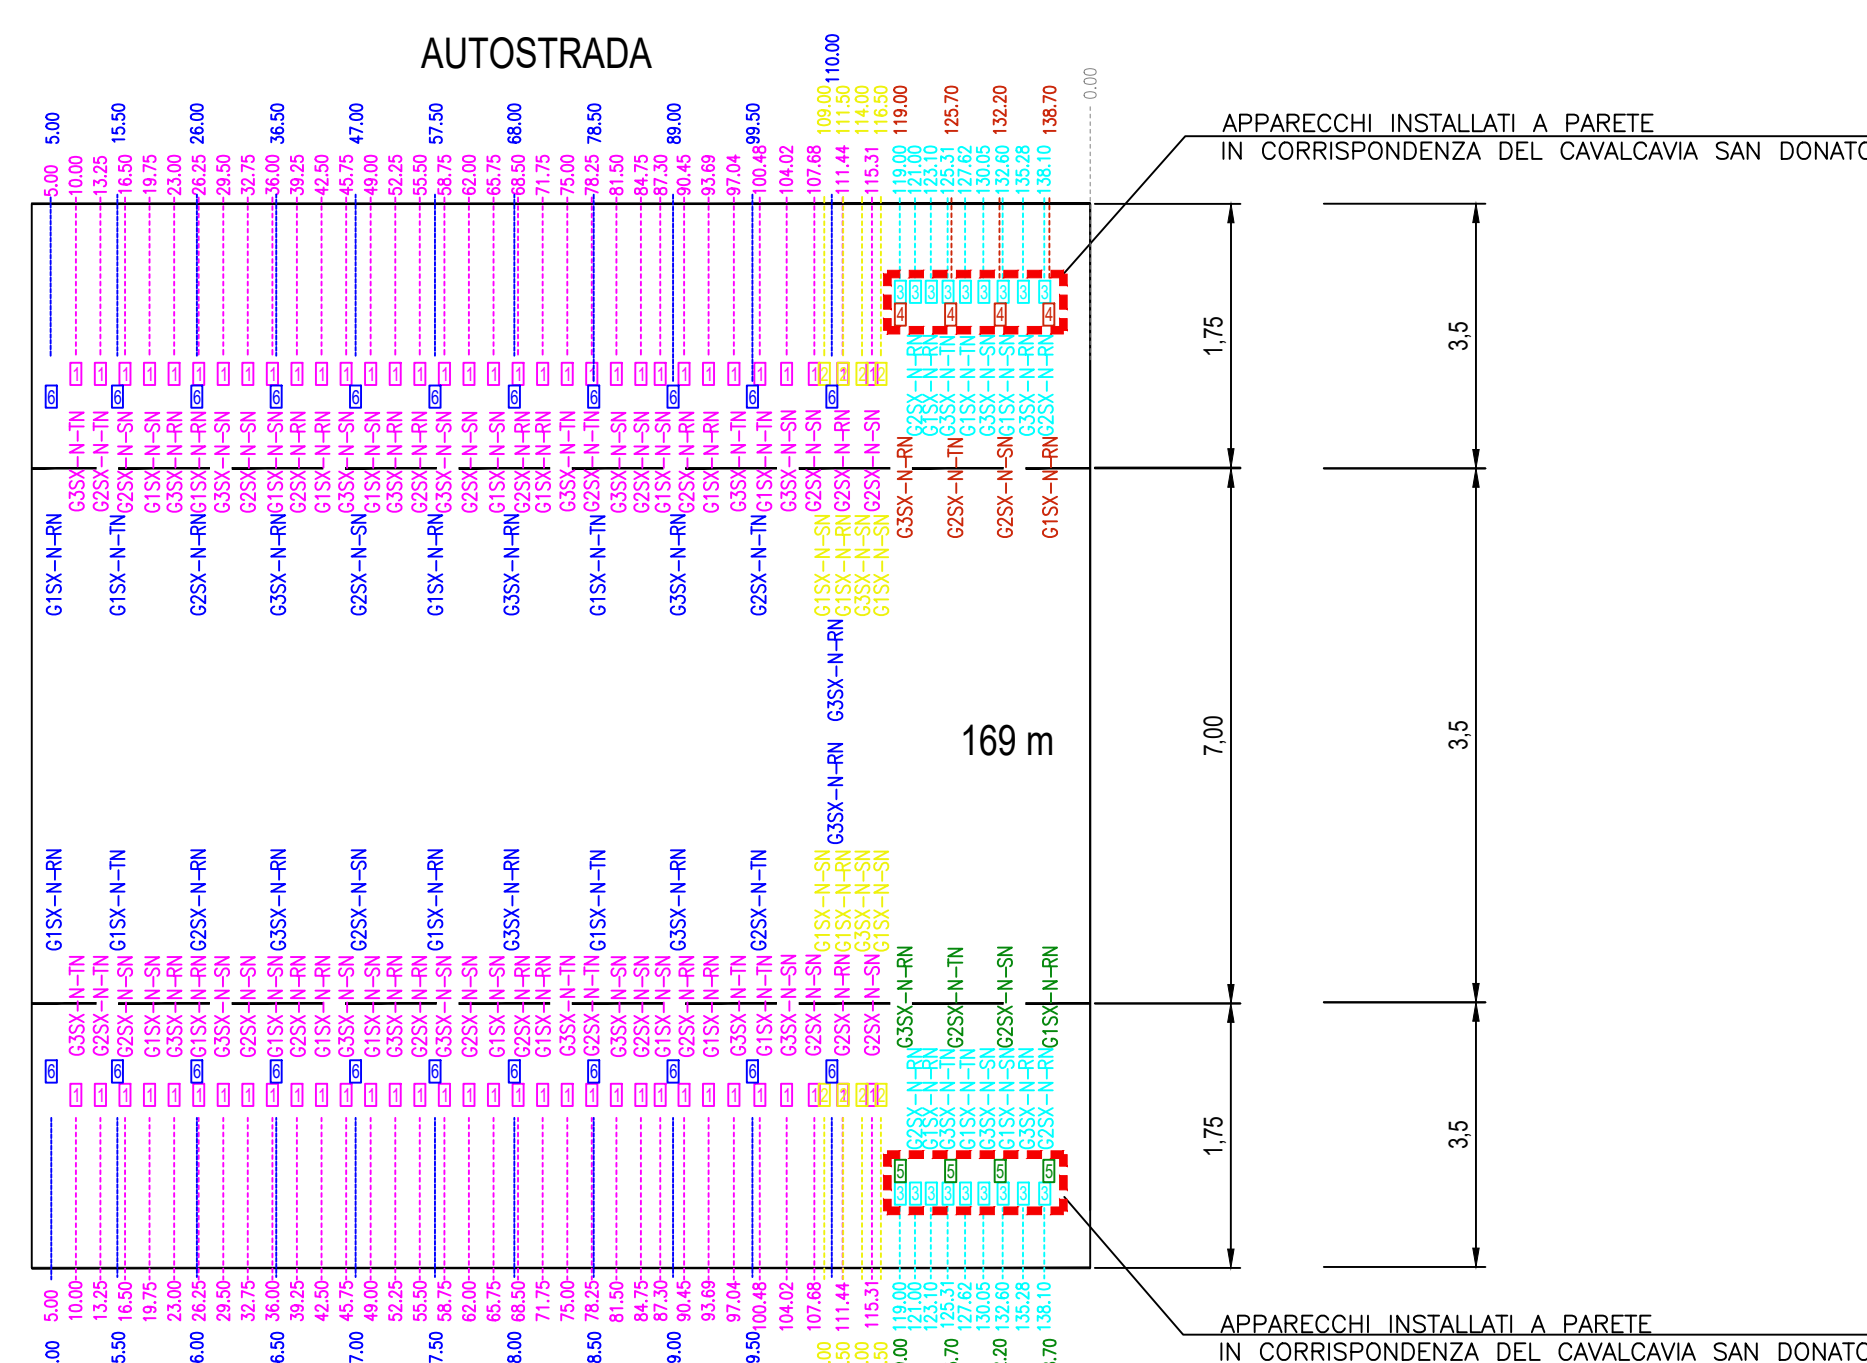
AUTOSTRADA

APPARECCHI INSTALLATI A PARETE
IN CORRISPONDENZA DEL CAVALCAVIA SAN DONATO

5.00 15.50 26.00 36.50 47.00 57.50 68.00 78.50 89.00 99.50 110.00
109.00 111.50 114.00 116.50 119.00 125.70 132.20 138.70
0.00

5.00 10.00 13.25 16.50 19.75 23.00 26.25 29.50 32.75 36.00 39.25 42.50 45.75 49.00 52.25 55.50 58.75 62.00 65.75 68.50 71.75 75.00 78.25 81.50 84.75 87.30 90.45 93.69 97.04 100.48 104.02 107.68 111.44 115.31 119.00 121.00 123.10 125.31 127.62 130.05 132.60 135.28 138.10

1,75
3,5
7,00
3,5
169 m
1,75
3,5

G1SX-N-RN G1SX-N-TN G2SX-N-RN G3SX-N-RN G2SX-N-SN G1SX-N-RN G3SX-N-RN G1SX-N-TN G3SX-N-RN G2SX-N-TN
G3SX-N-TN G2SX-N-TN G2SX-N-SN G1SX-N-SN G3SX-N-RN G1SX-N-RN G3SX-N-SN G2SX-N-SN G1SX-N-SN G2SX-N-RN G1SX-N-RN G3SX-N-SN G1SX-N-SN G3SX-N-RN G2SX-N-RN G3SX-N-SN G2SX-N-SN G1SX-N-SN G2SX-N-RN G1SX-N-RN G3SX-N-TN G2SX-N-TN G3SX-N-SN G2SX-N-SN G1SX-N-SN G2SX-N-RN G1SX-N-RN G3SX-N-TN G1SX-N-TN G3SX-N-SN G2SX-N-SN G2SX-N-RN G2SX-N-SN
G1SX-N-SN G1SX-N-RN G3SX-N-SN G1SX-N-SN
G3SX-N-RN G3SX-N-RN
G3SX-N-RN G2SX-N-TN G2SX-N-SN G1SX-N-RN
G2SX-N-RN G1SX-N-TN G3SX-N-TN G1SX-N-TN G3SX-N-SN G1SX-N-SN G3SX-N-RN G2SX-N-RN
G3SX-N-RN G2SX-N-TN G2SX-N-SN G1SX-N-RN

APPARECCHI INSTALLATI A PARETE
IN CORRISPONDENZA DEL CAVALCAVIA SAN DONATO